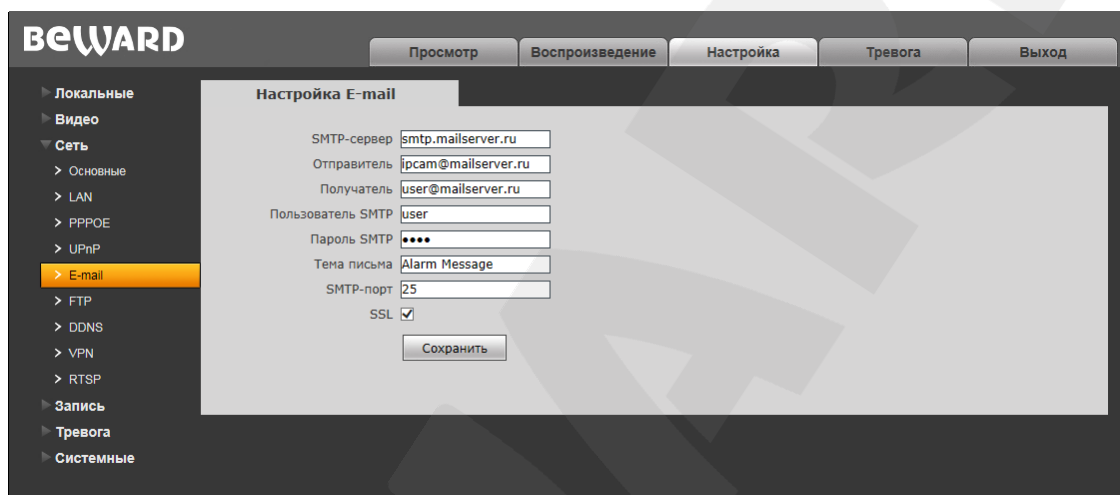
BEWARD

Просмотр Воспроизведение Настройка Тревога Выход

Локальные
Видео
Сеть
> Основные
> LAN
> PPPOE
> UPnP
> E-mail
> FTP
> DDNS
> VPN
> RTSP
Запись
Тревога
Системные

Настройка E-mail

SMTP-сервер smtp.mailserver.ru
Отправитель ipcam@mailserver.ru
Получатель user@mailserver.ru
Пользователь SMTP user
Пароль SMTP ••••
Тема письма Alarm Message
SMTP-порт 25
SSL ☑

Сохранить